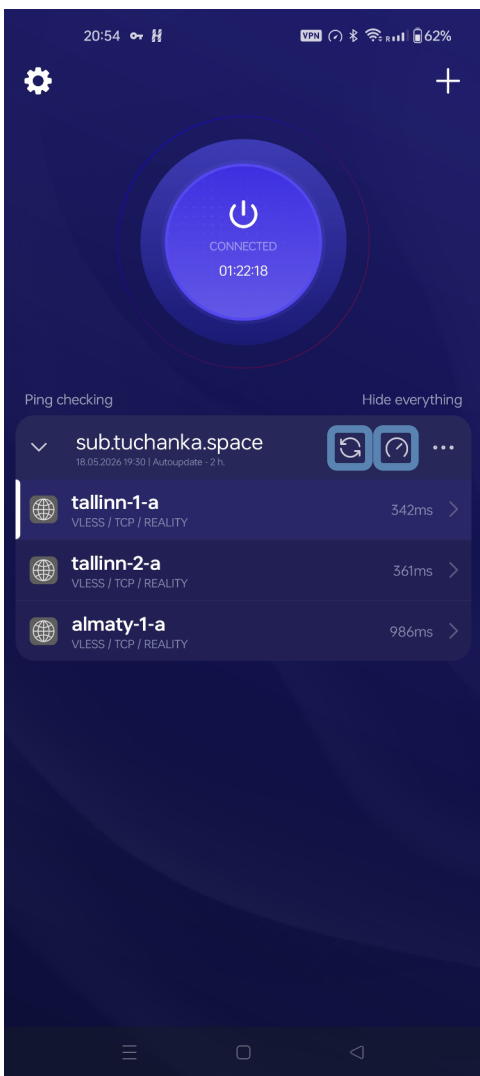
20:54 VPN 62%

CONNECTED
01:22:18

Ping checking
Hide everything

sub.tuchanka.space
18.05.2026 19:30 | Autoupdate - 2 h.

tallinn-1-a
VLESS / TCP / REALITY
342ms

tallinn-2-a
VLESS / TCP / REALITY
361ms

almaty-1-a
VLESS / TCP / REALITY
986ms